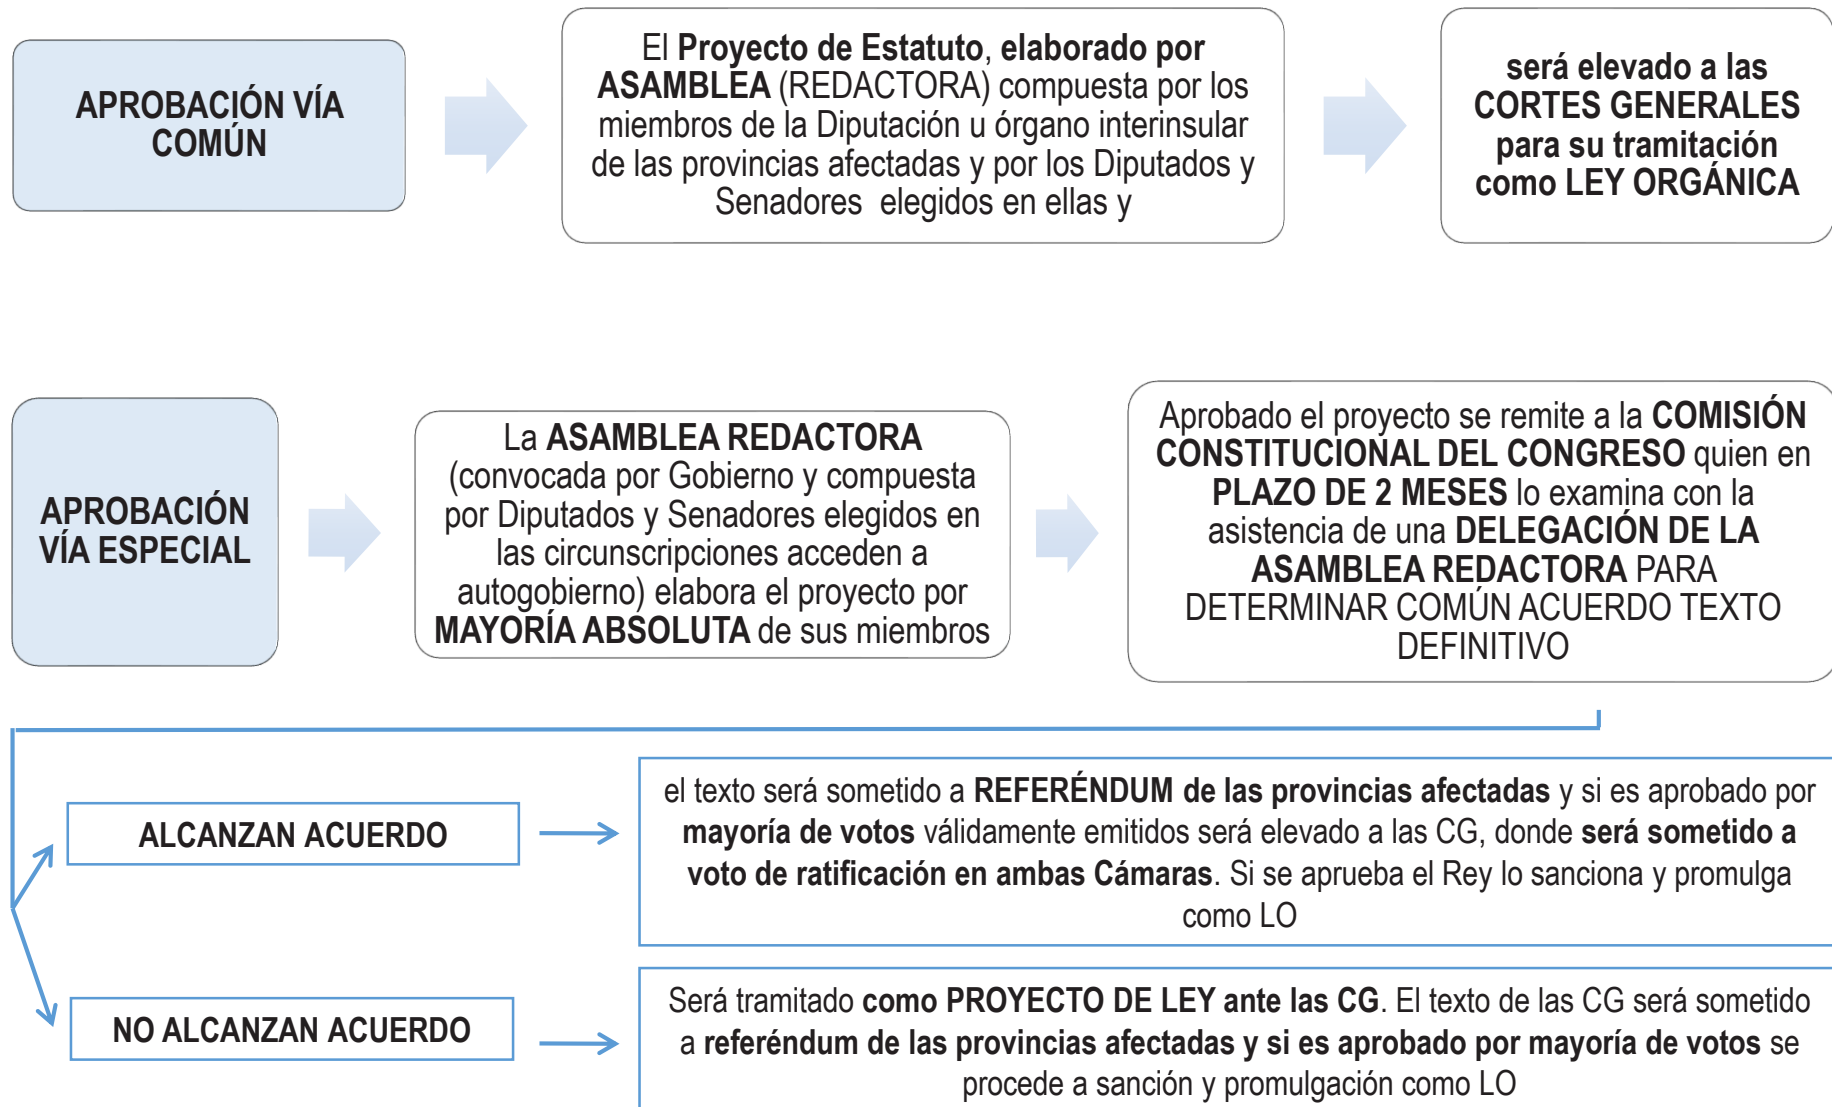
APROBACIÓN VÍA COMÚN

El Proyecto de Estatuto, elaborado por ASAMBLEA (REDACTORA) compuesta por los miembros de la Diputación u órgano interinsular de las provincias afectadas y por los Diputados y Senadores elegidos en ellas y

será elevado a las CORTES GENERALES para su tramitación como LEY ORGÁNICA

APROBACIÓN VÍA ESPECIAL

La ASAMBLEA REDACTORA (convocada por Gobierno y compuesta por Diputados y Senadores elegidos en las circunscripciones acceden a autogobierno) elabora el proyecto por MAYORÍA ABSOLUTA de sus miembros

Aprobado el proyecto se remite a la COMISIÓN CONSTITUCIONAL DEL CONGRESO quien en PLAZO DE 2 MESES lo examina con la asistencia de una DELEGACIÓN DE LA ASAMBLEA REDACTORA PARA DETERMINAR COMÚN ACUERDO TEXTO DEFINITIVO

ALCANZAN ACUERDO

el texto será sometido a REFERÉNDUM de las provincias afectadas y si es aprobado por mayoría de votos válidamente emitidos será elevado a las CG, donde será sometido a voto de ratificación en ambas Cámaras. Si se aprueba el Rey lo sanciona y promulga como LO

NO ALCANZAN ACUERDO

Será tramitado como PROYECTO DE LEY ante las CG. El texto de las CG será sometido a referéndum de las provincias afectadas y si es aprobado por mayoría de votos se procede a sanción y promulgación como LO